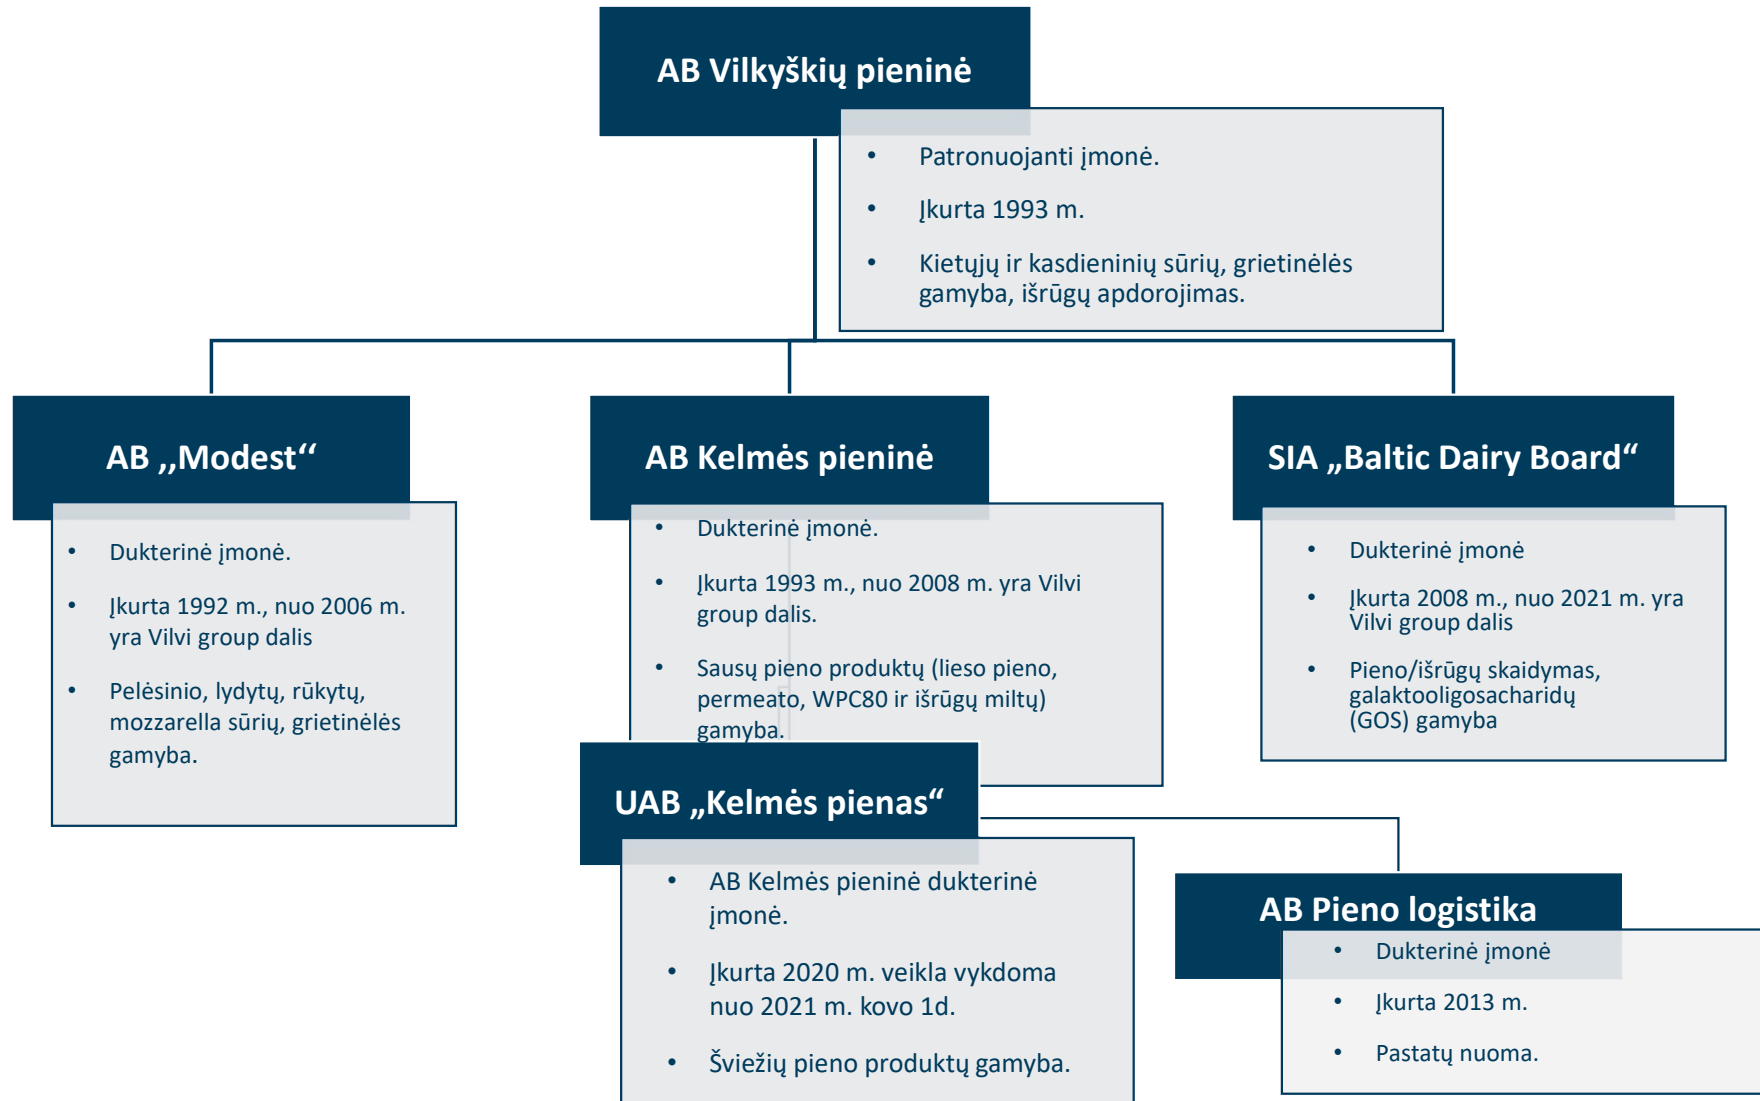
AB Vilkyškių pieninė

- Patronuojanti įmonė.
- Įkurta 1993 m.
- Kietųjų ir kasdieninių sūrių, grietinėlės gamyba, išrūgų apdorojimas.

AB ,,Modest‘‘

- Dukterinė įmonė.
- Įkurta 1992 m., nuo 2006 m. yra Vilvi group dalis
- Pelėsinio, lydytų, rūkytų, mozzarella sūrių, grietinėlės gamyba.

AB Kelmės pieninė

- Dukterinė įmonė.
- Įkurta 1993 m., nuo 2008 m. yra Vilvi group dalis.
- Sausų pieno produktų (lieso pieno, permeato, WPC80 ir išrūgų miltų) gamyba.

SIA „Baltic Dairy Board“

- Dukterinė įmonė
- Įkurta 2008 m., nuo 2021 m. yra Vilvi group dalis
- Pieno/išrūgų skaidymas, galaktooligosacharidų (GOS) gamyba

UAB „Kelmės pienas“

- AB Kelmės pieninė dukterinė įmonė.
- Įkurta 2020 m. veikla vykdoma nuo 2021 m. kovo 1d.
- Šviežių pieno produktų gamyba.

AB Pieno logistika

- Dukterinė įmonė
- Įkurta 2013 m.
- Pastatų nuoma.